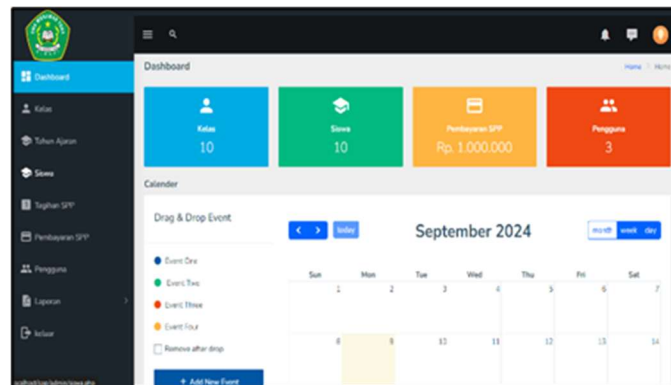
Dashboard
Kelas
Tahun Ajaran
Siswa
Tagihan SPP
Pembayaran SPP
Pengguna
Laporan
Keluar

Dashboard
Home / Home

Kelas
10

Siswa
10

Pembayaran SPP
Rp. 1.000.000

Pengguna
3

Calender

Drag & Drop Event

Event One
Event Two
Event Three
Event Four
Remove after drop

+ Add New Event

today
September 2024
month week day

| Sun | Mon | Tue | Wed | Thu | Fri | Sat |
|---|---|---|---|---|---|---|
| 1 | 2 | 3 | 4 | 5 | 6 | 7 |
| 8 | 9 | 10 | 11 | 12 | 13 | 14 |

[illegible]/admin/siswa.php